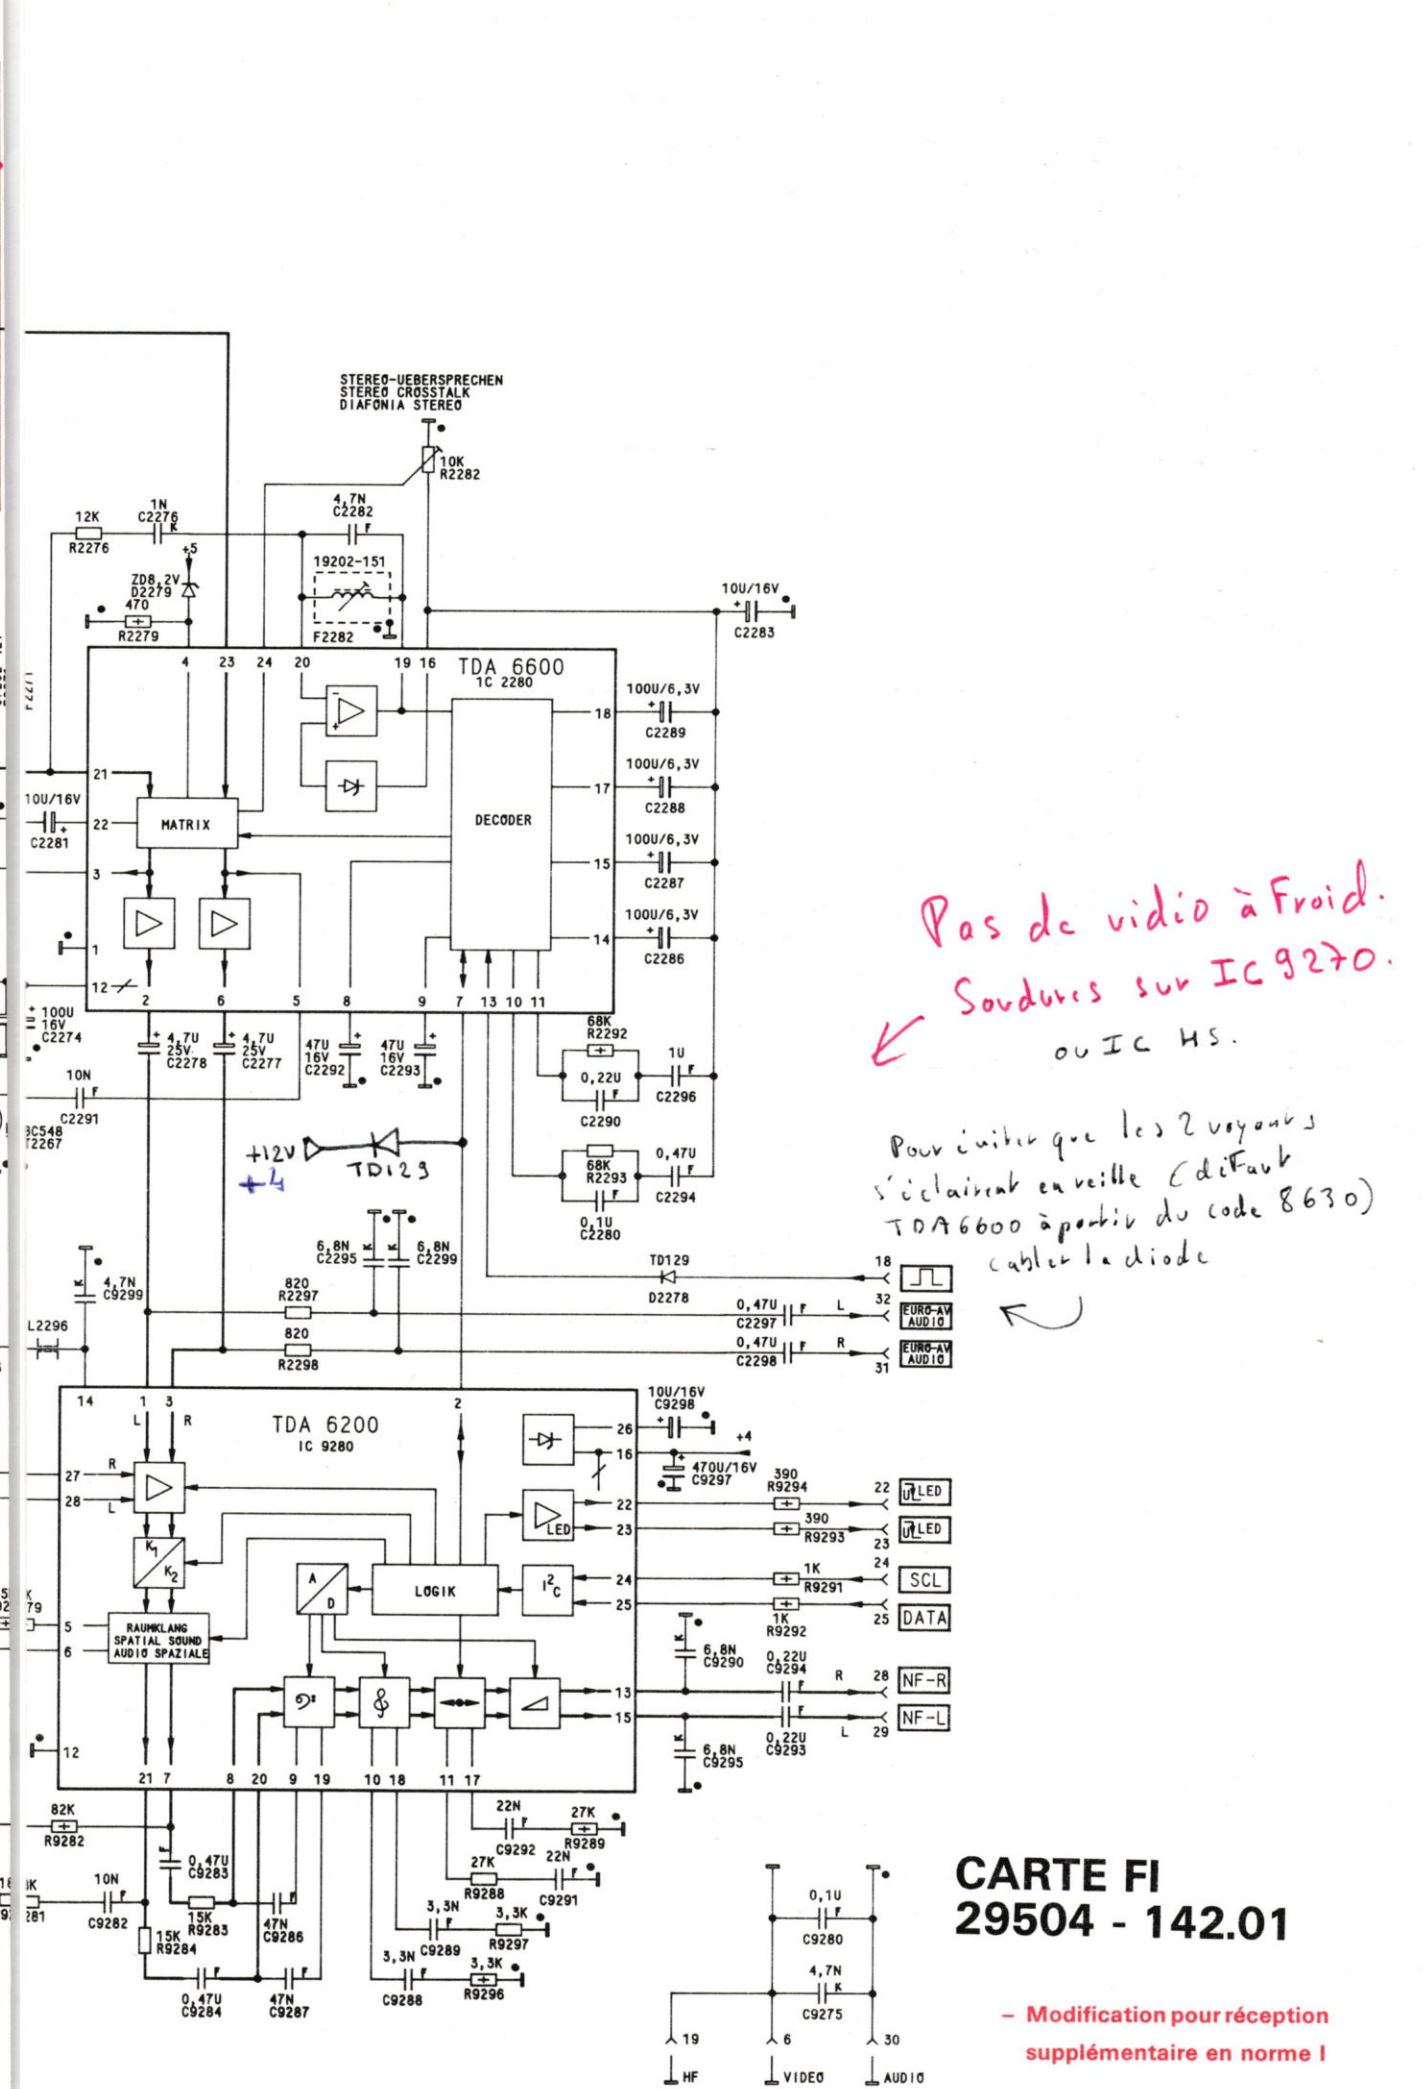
STEREO-UEBERSPRECHEN
STEREO CROSSTALK
DIAFONIA STEREO

10K
R2282

12K
R2276
1N
C2276
4,7N
C2282
19202-151
F2282
+5
ZD8,2V
D2279
470
R2279
10U/16V
C2283

TDA 6600
IC 2280
4 23 24 20 19 16
MATRIX
DECODER
21
22
3
1
12
2 6 5 8 9 7 13 10 11
18
17
15
14
100U/6,3V
C2289
100U/6,3V
C2288
100U/6,3V
C2287
100U/6,3V
C2286
10U/16V
C2281
100U
16V
C2274
4,7U 25V C2278
4,7U 25V C2277
47U 16V C2292
47U 16V C2293
68K
R2292
0,22U
C2290
1U
C2296
68K
R2293
0,1U
C2280
0,47U
C2294
10N
C2291
BC548
T2267

+12V
+4
TD129

Pas de vidéo à Froid.
Soudures sur IC 9270.
ou IC HS.

Pour éviter que les 2 voyants s'éclairent en veille (défaut TDA6600 à partir du code 8630) cabler la diode

6,8N
C2295
6,8N
C2299
4,7N
C9299
L2296
820
R2297
820
R2298
TD129
D2278
18
32
31
0,47U
C2297
L
0,47U
C2298
R
EURO-AV AUDIO
EURO-AV AUDIO

TDA 6200
IC 9280
14 1 3 2
L R
27
28
R
L
K1
K2
RAUMKLANG
SPATIAL SOUND
AUDIO SPAZIALE
A
D
LOGIK
$I^2C$
LED
5
6
12
26
16
22
23
24
25
13
15
21 7 8 20 9 19 10 18 11 17
10U/16V
C9298
+4
470U/16V
C9297
390
R9294
390
R9293
1K
R9291
1K
R9292
22
23
24
25
LED
LED
SCL
DATA
6,8N
C9290
0,22U
C9294
R
28
NF-R
NF-L
29
L
0,22U
C9293
6,8N
C9295

82K
R9282
10N
C9282
0,47U
C9283
15K
R9283
15K
R9284
47N
C9286
0,47U
C9284
47N
C9287
22N
C9292
27K
R9289
27K
R9288
22N
C9291
3,3N
C9289
3,3K
R9297
3,3N
C9288
3,3K
R9296

0,1U
C9280
4,7N
C9275
19
HF
6
VIDEO
30
AUDIO

CARTE FI
29504 - 142.01

- Modification pour réception supplémentaire en norme I